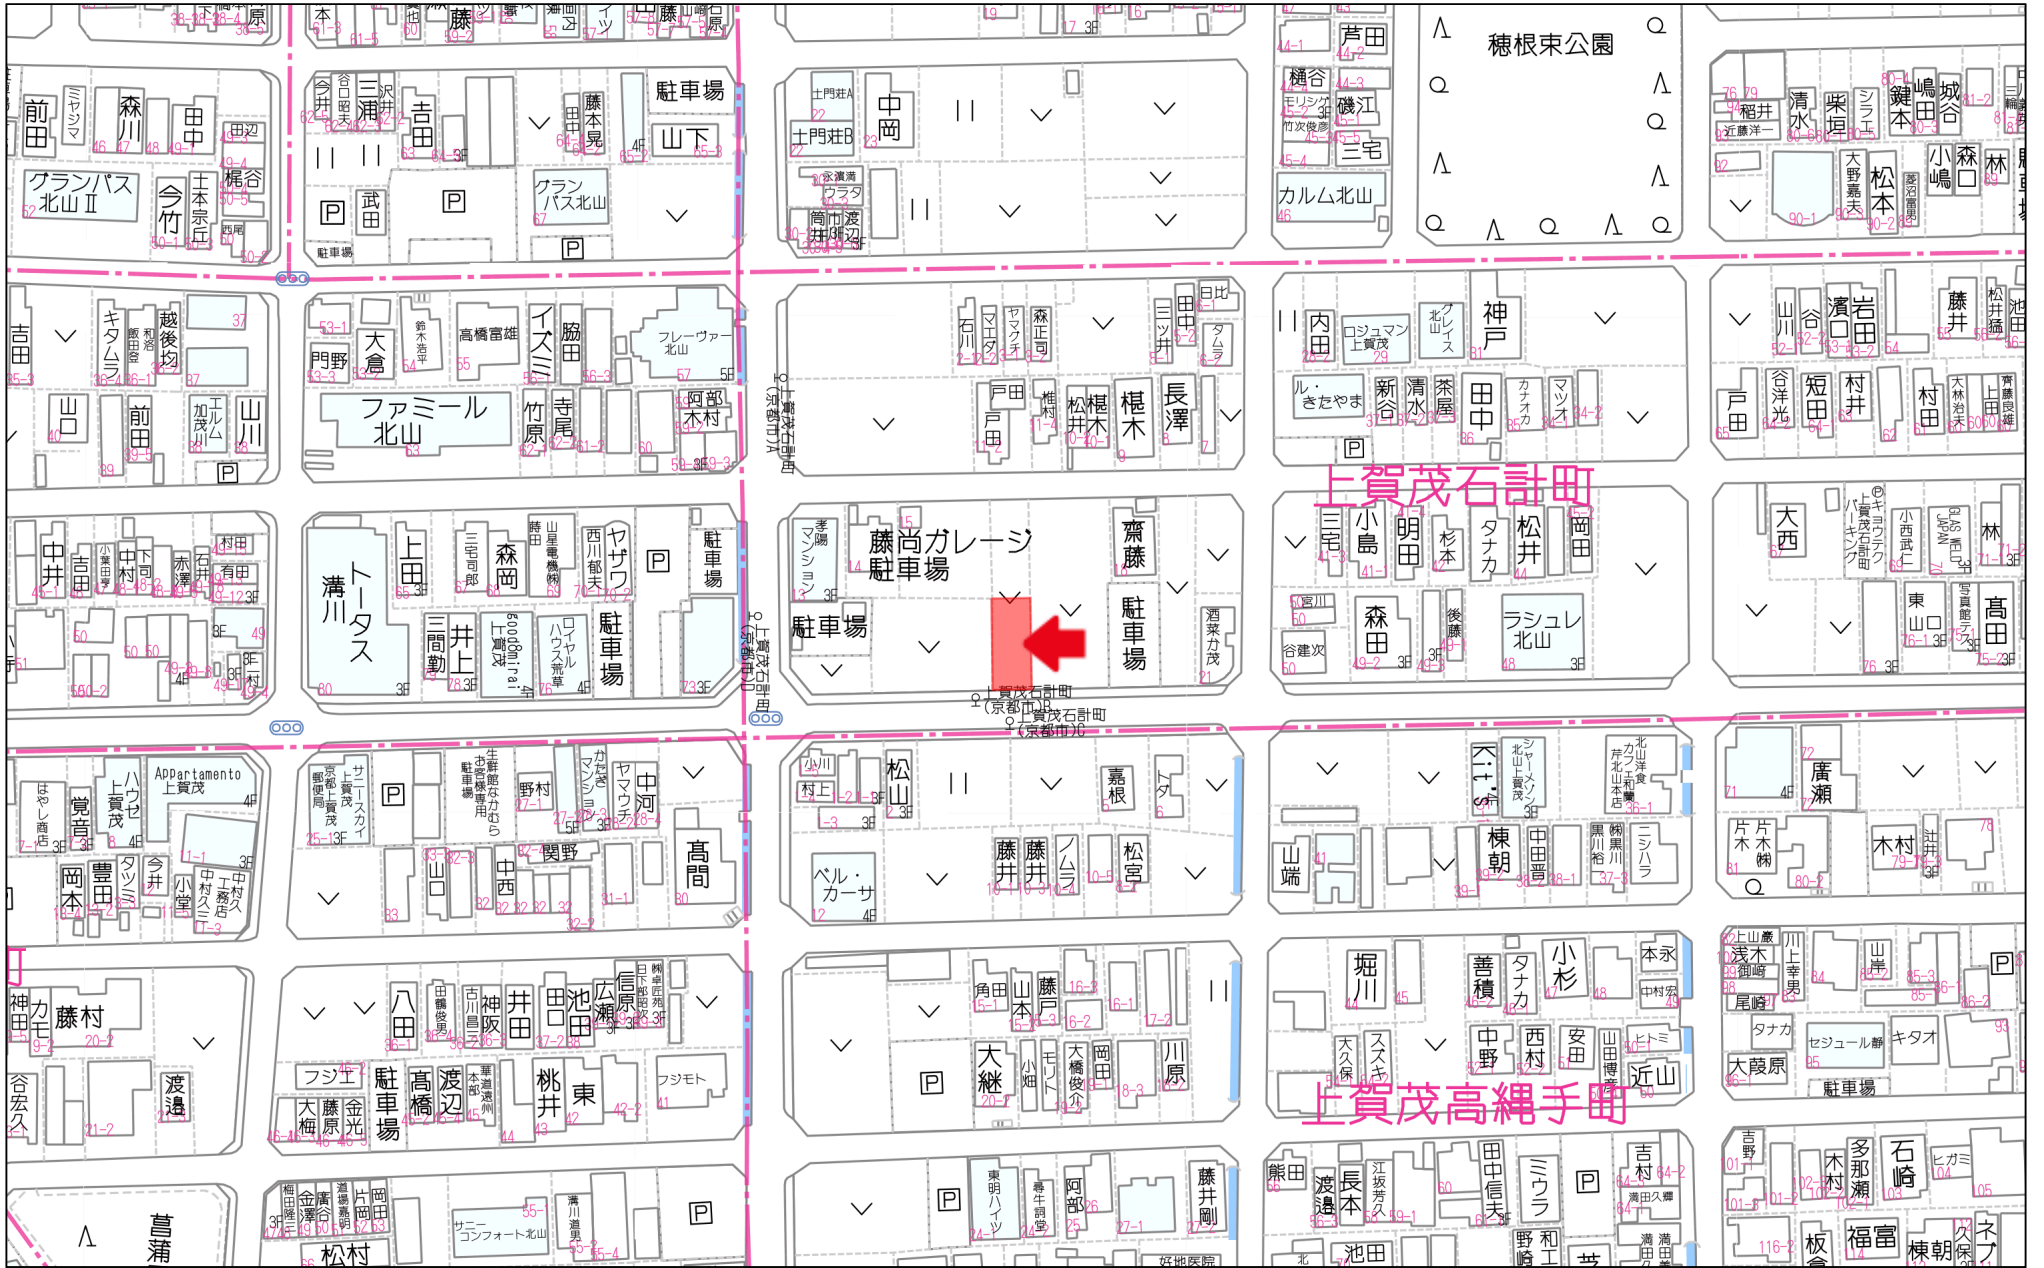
穂根東公園

上賀茂石計町

上賀茂高縄手町

藤尚ガレージ
駐車場

駐車場

ファミール
北山

トータス
溝川

グランパス
北山 II

グランパス北山

カルム北山

フレーヴァー
北山

ラシュレ
北山

Appartamento
上賀茂

ベル・
カーサ

ロジュマン
上賀茂

上賀茂石計町
(京都市)B

上賀茂石計町
(京都市)C

上賀茂石計町
(京都市)A

駐車場
山下
中岡
土門荘A
土門荘B
前田
森川
田中
田辺
今井
三浦
吉田
武田
今竹
梶谷
芦田
樋谷
磯江
三宅
清水
柴垣
鍵本
城谷
嶋田
松本
小嶋
森口
林
神戸
内田
長澤
根木
松井
森正
戸田
大倉
門野
高橋富雄
イズミ
脇田
寺尾
竹原
阿部
木村
山川
前田
山口
越後
キタムラ
新谷
清水
田中
濱口
岩田
藤井
村井
短田
戸田
三宅
小島
明田
松井
岡田
タナカ
大西
林
森田
後藤
高田
東
齋藤
駐車場
中井
吉田
中村
赤澤
上田
森岡
ヤザワ
西川
井上
三間勤
駐車場
ロイヤルハウス荒草
松山
小川
村上
嘉根
藤井
藤井
ノムラ
松宮
中河
野村
関野
中西
高間
山口
岡本
豊田
覚音
ハウセ
棟朝
中田
廣瀬
木村
片木
山端
堀川
善積
タナカ
小杉
本永
近山
中野
西村
安田
大継
川原
角田
山本
藤戸
八田
池田
井田
広瀬
藤村
渡邉
フジエ
駐車場
高橋
渡辺
桃井
東
フジモト
大藪原
キタオ
タナカ
尾崎
セジュール静
熊田
渡邉
長本
田中信夫
ミウラ
吉村
石崎
福富
棟朝
板倉
松村
菖蒲
池田